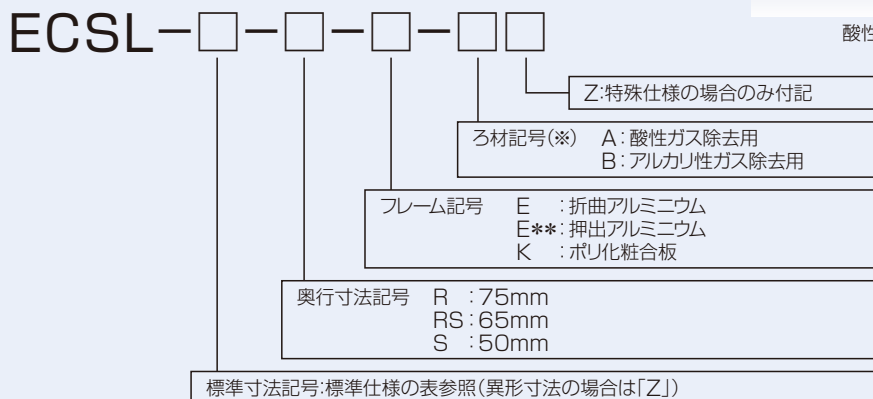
ECSL－□－□－□－□□

酸性

Z:特殊仕様の場合のみ付記

ろ材記号(※)　A:酸性ガス除去用
B:アルカリ性ガス除去用

フレーム記号　E　:折曲アルミニウム
E**:押出アルミニウム
K　:ポリ化粧合板

奥行寸法記号　R　:75mm
RS:65mm
S　:50mm

標準寸法記号:標準仕様の表参照(異形寸法の場合は「Z」)